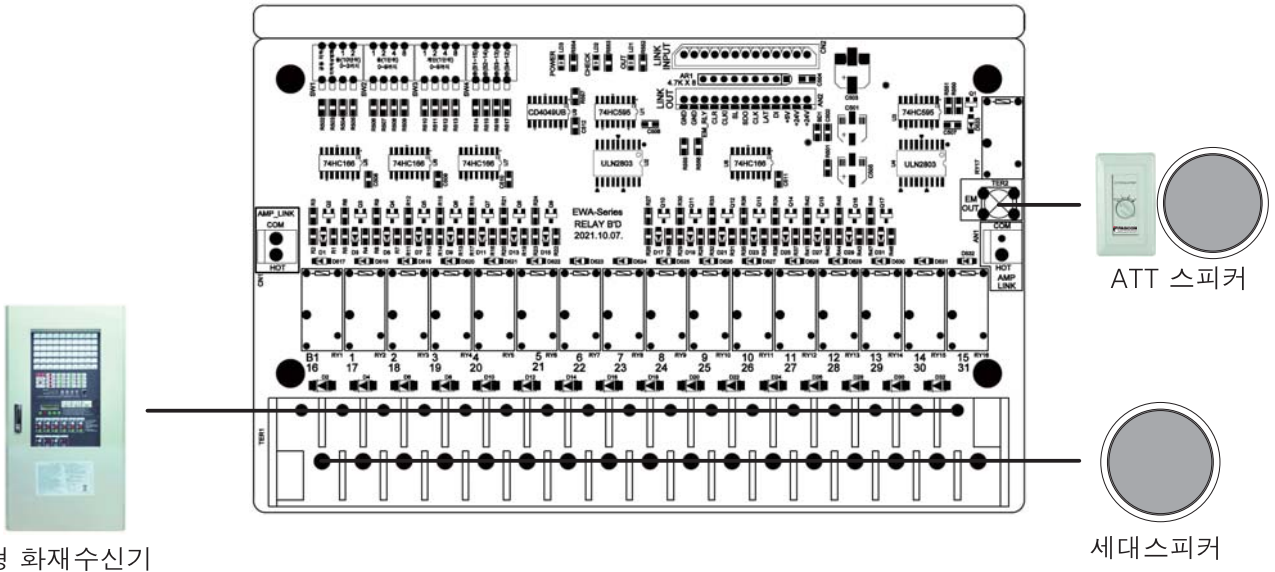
POWER
CHECK
OUT
LINK INPUT
AR1 4.7K X 8
LINK OUT
CD4049UB
74HC595
74HC595
74HC166
74HC166
74HC166
ULN2803
74HC166
ULN2803
AMP_LINK
COM
HOT
EWA-Series
RELAY B'D
2021.10.07.
EM OUT
TER2
COM
HOT
AMP LINK
B1 16
1 17
2 18
3 19
4 20
5 21
6 22
7 23
8 24
9 25
10 26
11 27
12 28
13 29
14 30
15 31
TER1
ATT 스피커
경 화재수신기
세대스피커